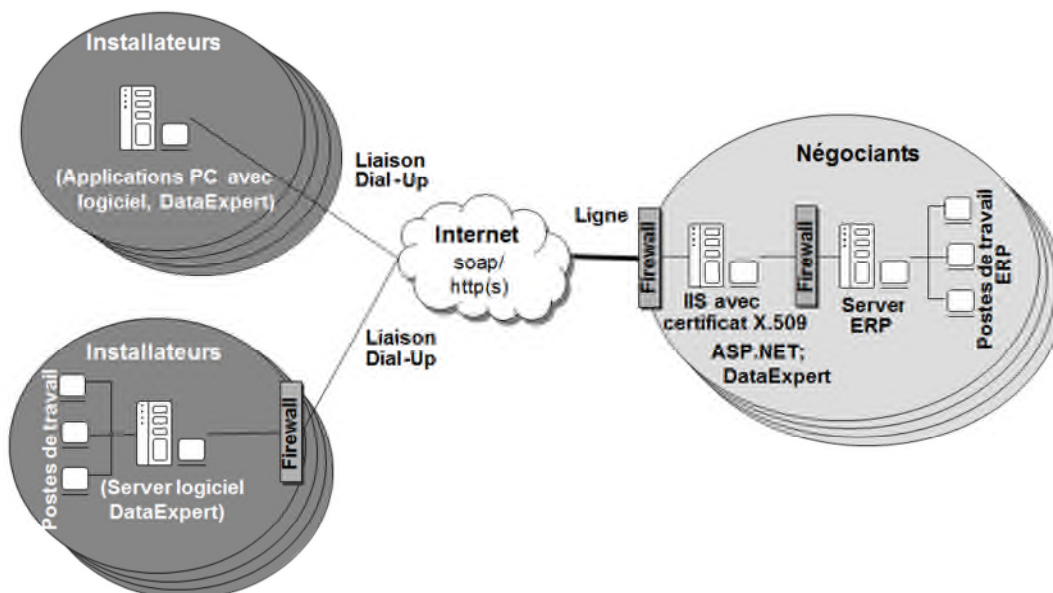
Installateurs

(Applications PC avec logiciel, DataExpert)

Liaison Dial-Up

Internet
soap/
http(s)

Ligne

Négociants

Firewall

IIS avec certificat X.509
ASP.NET; DataExpert

Firewall

Server ERP

Postes de travail ERP

Liaison Dial-Up

Installateurs

Postes de travail

(Server logiciel DataExpert)

Firewall